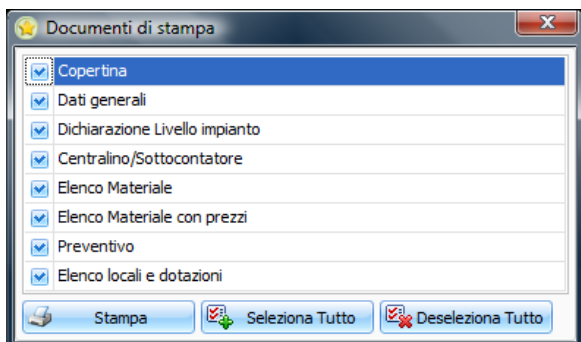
Documenti di stampa

Copertina
Dati generali
Dichiarazione Livello impianto
Centralino/Sottocontatore
Elenco Materiale
Elenco Materiale con prezzi
Preventivo
Elenco locali e dotazioni

Stampa
Seleziona Tutto
Deseleziona Tutto